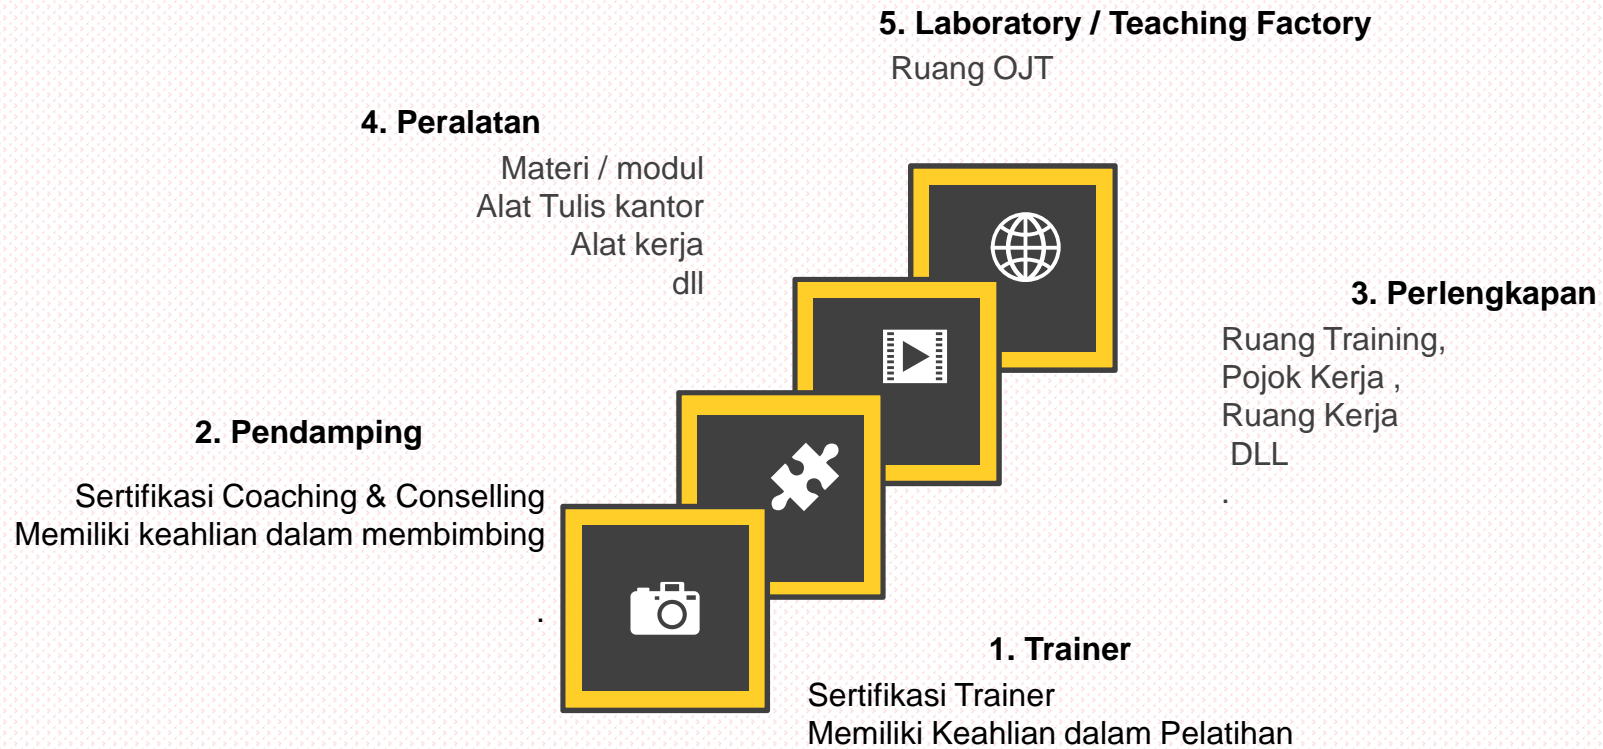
5. Laboratory / Teaching Factory

Ruang OJT

4. Peralatan

Materi / modul
Alat Tulis kantor
Alat kerja
dll

3. Perlengkapan

Ruang Training,
Pojok Kerja ,
Ruang Kerja
DLL
.

2. Pendamping

Sertifikasi Coaching & Conselling
Memiliki keahlian dalam membimbing

.

1. Trainer

Sertifikasi Trainer
Memiliki Keahlian dalam Pelatihan